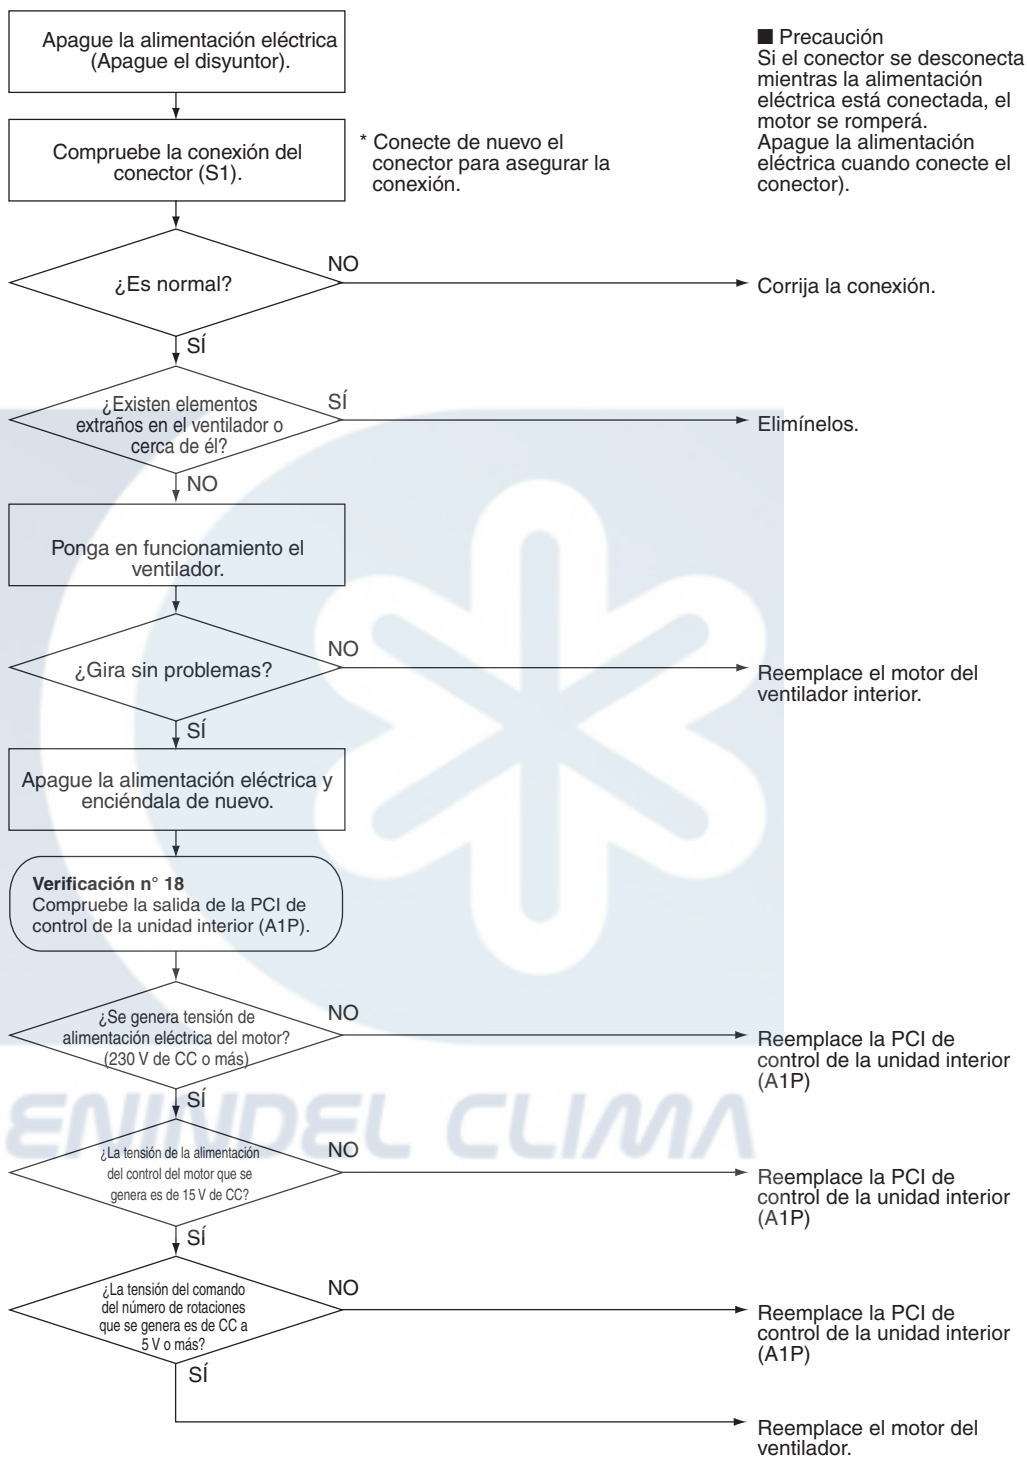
Apague la alimentación eléctrica (Apague el disyuntor).

■ Precaución
Si el conector se desconecta mientras la alimentación eléctrica está conectada, el motor se romperá.
Apague la alimentación eléctrica cuando conecte el conector).

Compruebe la conexión del conector (S1).

* Conecte de nuevo el conector para asegurar la conexión.

¿Es normal?

NO

Corrija la conexión.

SÍ

¿Existen elementos extraños en el ventilador o cerca de él?

SÍ

Elimínelos.

NO

Ponga en funcionamiento el ventilador.

¿Gira sin problemas?

NO

Reemplace el motor del ventilador interior.

SÍ

Apague la alimentación eléctrica y enciéndala de nuevo.

**Verificación n° 18**
Compruebe la salida de la PCI de control de la unidad interior (A1P).

¿Se genera tensión de alimentación eléctrica del motor? (230 V de CC o más)

NO

Reemplace la PCI de control de la unidad interior (A1P)

SÍ

ENIDEL CLIMA

¿La tensión de la alimentación del control del motor que se genera es de 15 V de CC?

NO

Reemplace la PCI de control de la unidad interior (A1P)

SÍ

¿La tensión del comando del número de rotaciones que se genera es de CC a 5 V o más?

NO

Reemplace la PCI de control de la unidad interior (A1P)

SÍ

Reemplace el motor del ventilador.